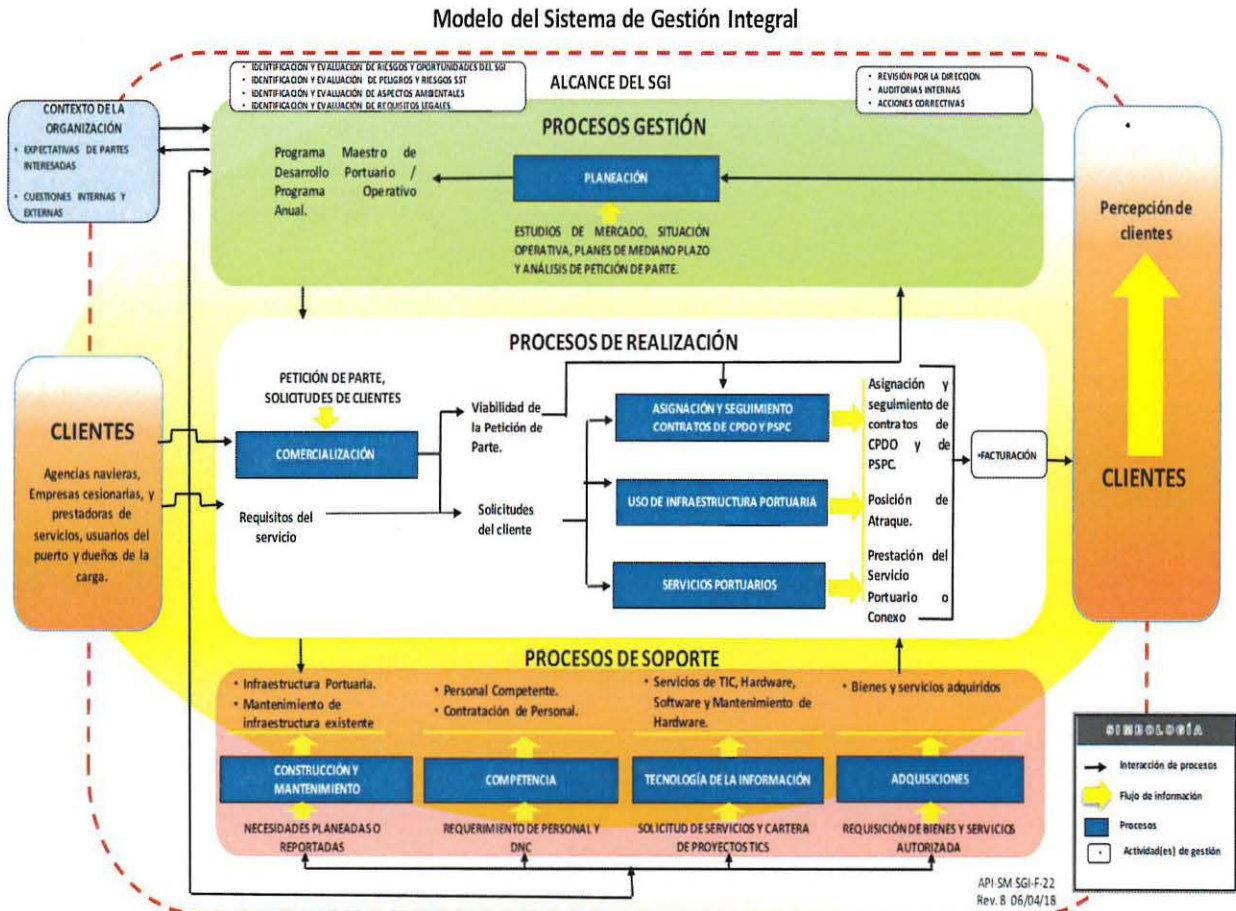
Modelo del Sistema de Gestión Integral

• IDENTIFICACIÓN Y EVALUACIÓN DE RIESGOS Y OPORTUNIDADES DEL SGI
• IDENTIFICACIÓN Y EVALUACIÓN DE PELIGROS Y RIESGOS SST
• IDENTIFICACIÓN Y EVALUACIÓN DE ASPECTOS AMBIENTALES
• IDENTIFICACIÓN Y EVALUACIÓN DE REQUISITOS LEGALES

ALCANCE DEL SGI

• REVISIÓN POR LA DIRECCION.
• AUDITORIAS INTERNAS
• ACCIONES CORRECTIVAS

CONTEXTO DE LA ORGANIZACIÓN
• EXPECTATIVAS DE PARTES INTERESADAS
• CUESTIONES INTERNAS Y EXTERNAS

PROCESOS GESTIÓN

Programa Maestro de Desarrollo Portuario / Programa Operativo Anual.

PLANEACIÓN

ESTUDIOS DE MERCADO, SITUACIÓN OPERATIVA, PLANES DE MEDIANO PLAZO Y ANÁLISIS DE PETICIÓN DE PARTE.

•

Percepción de clientes

CLIENTES

PROCESOS DE REALIZACIÓN

CLIENTES

Agencias navieras, Empresas cesionarias, y prestadoras de servicios, usuarios del puerto y dueños de la carga.

PETICIÓN DE PARTE, SOLICITUDES DE CLIENTES

COMERCIALIZACIÓN

Requisitos del servicio

Viabilidad de la Petición de Parte.

Solicitudes del cliente

ASIGNACIÓN Y SEGUIMIENTO CONTRATOS DE CPDO Y PSPC

USO DE INFRAESTRUCTURA PORTUARIA

SERVICIOS PORTUARIOS

Asignación y seguimiento de contratos de CPDO y de PSPC.

Posición de Atraque.

Prestación del Servicio Portuario o Conexo

•FACTURACIÓN

PROCESOS DE SOPORTE

• Infraestructura Portuaria.
• Mantenimiento de infraestructura existente

• Personal Competente.
• Contratación de Personal.

• Servicios de TIC, Hardware, Software y Mantenimiento de Hardware.

• Bienes y servicios adquiridos

CONSTRUCCIÓN Y MANTENIMIENTO

COMPETENCIA

TECNOLOGÍA DE LA INFORMACIÓN

ADQUISICIONES

NECESIDADES PLANEADAS O REPORTADAS

REQUERIMIENTO DE PERSONAL Y DNC

SOLICITUD DE SERVICIOS Y CARTERA DE PROYECTOS TICS

REQUISICIÓN DE BIENES Y SERVICIOS AUTORIZADA

SIMBOLOGÍA
Interacción de procesos
Flujo de información
Procesos
• Actividad(es) de gestión

API-SM-SGI-F-22
Rev. 8 06/04/18